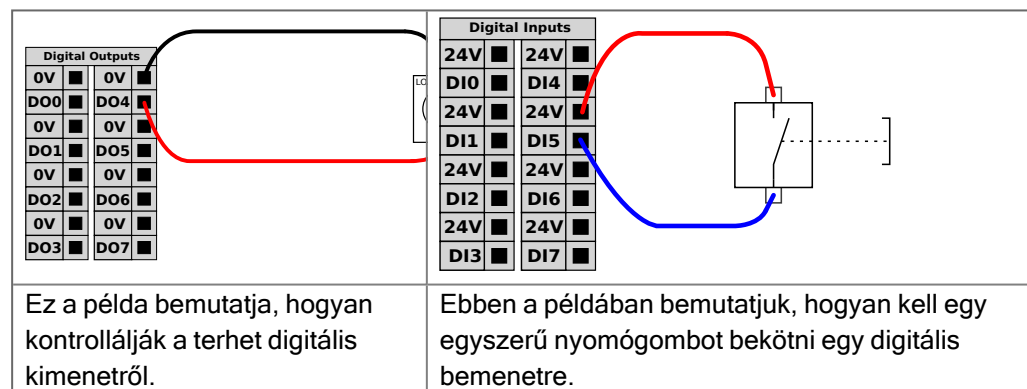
| Digital Outputs | | | |
|---|---|---|---|
| 0V | ■ | 0V | ■ |
| DO0 | ■ | DO4 | ■ |
| 0V | ■ | 0V | ■ |
| DO1 | ■ | DO5 | ■ |
| 0V | ■ | 0V | ■ |
| DO2 | ■ | DO6 | ■ |
| 0V | ■ | 0V | ■ |
| DO3 | ■ | DO7 | ■ |

LO

| Digital Inputs | | | |
|---|---|---|---|
| 24V | ■ | 24V | ■ |
| DI0 | ■ | DI4 | ■ |
| 24V | ■ | 24V | ■ |
| DI1 | ■ | DI5 | ■ |
| 24V | ■ | 24V | ■ |
| DI2 | ■ | DI6 | ■ |
| 24V | ■ | 24V | ■ |
| DI3 | ■ | DI7 | ■ |

Ez a példa bemutatja, hogyan kontrollálják a terhet digitális kimenetről.

Ebben a példában bemutatjuk, hogyan kell egy egyszerű nyomógombot bekötni egy digitális bemenetre.